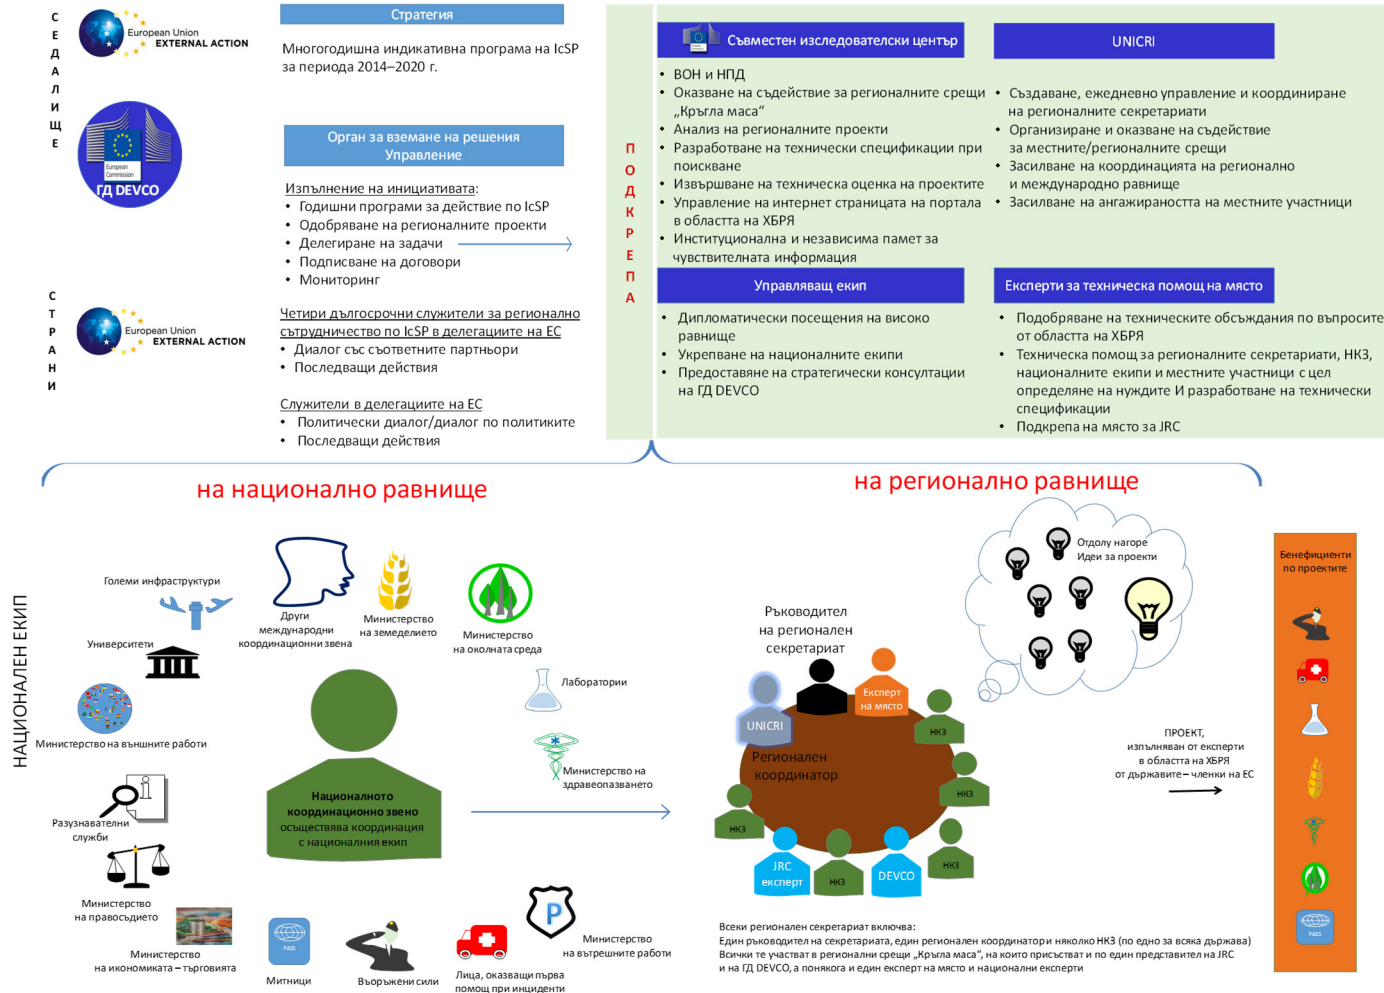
С
Е
Д
А
Л
И
Щ
Е

European Union
EXTERNAL ACTION

European Commission
ГД DEVCO

С
Т
Р
А
Н
И

European Union
EXTERNAL ACTION

Стратегия

Многогодишна индикативна програма на IcSP за периода 2014–2020 г.

Орган за вземане на решения
Управление

Изпълнение на инициативата:
• Годишни програми за действие по IcSP
• Одобряване на регионалните проекти
• Делегиране на задачи
• Подписване на договори
• Мониторинг

Четири дългосрочни служители за регионално сътрудничество по IcSP в делегациите на ЕС
• Диалог със съответните партньори
• Последващи действия

Служители в делегациите на ЕС
• Политически диалог/диалог по политиките
• Последващи действия

П
О
Д
К
Р
Е
П
А

Съвместен изследователски център

• ВОН и НПД
• Оказване на съдействие за регионалните срещи „Кръгла маса“
• Анализ на регионалните проекти
• Разработване на технически спецификации при поискване
• Извършване на техническа оценка на проектите
• Управление на интернет страницата на портала в областта на ХБРЯ
• Институционална и независима памет за чувствителната информация

UNICRI

• Създаване, ежедневно управление и координиране на регионалните секретариати
• Организиране и оказване на съдействие за местните/регионалните срещи
• Засилване на координацията на регионално и международно равнище
• Засилване на ангажираността на местните участници

Управляващ екип

• Дипломатически посещения на високо равнище
• Укрепване на националните екипи
• Предоставяне на стратегически консултации на ГД DEVCO

Експерти за техническа помощ на място

• Подобряване на техническите обсъждания по въпросите от областта на ХБРЯ
• Техническа помощ за регионалните секретариати, НКЗ, националните екипи и местните участници с цел определяне на нуждите И разработване на технически спецификации
• Подкрепа на място за JRC

на национално равнище

на регионално равнище

НАЦИОНАЛЕН ЕКИП

Големи инфраструктури
Университети
Министерство на външните работи
Разузнавателни служби
Министерство на правосъдието
Министерство на икономиката – търговията
Митници
Въоръжени сили
Лица, оказващи първа помощ при инциденти
Министерство на вътрешните работи
Други международни координационни звена
Министерство на земеделието
Министерство на околната среда
Лаборатории
Министерство на здравеопазването

Националното координационно звено
осъществява координация с националния екип

Ръководител на регионален секретариат
UNICRI
Експерт на място
Регионален координатор
НКЗ
НКЗ
НКЗ
НКЗ
НКЗ
JRC експерт
DEVCO

Отдолу нагоре
Идеи за проекти

ПРОЕКТ, изпълняван от експерти в областта на ХБРЯ от държавите – членки на ЕС

Бенефициенти по проектите

Всеки регионален секретариат включва:
Един ръководител на секретариата, един регионален координатор и няколко НКЗ (по едно за всяка държава)
Всички те участват в регионални срещи „Кръгла маса“, на които присъстват и по един представител на JRC и на ГД DEVCO, а понякога и един експерт на място и национални експерти